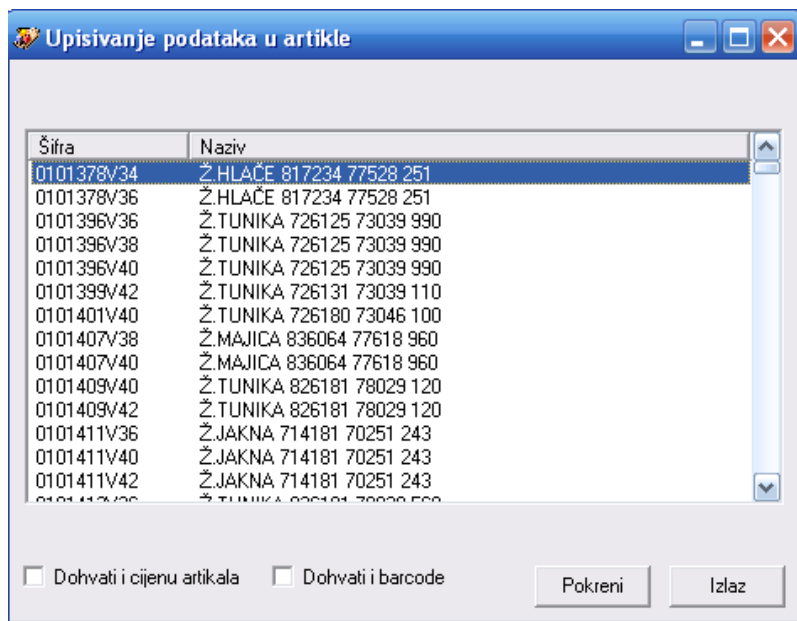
Upisivanje podataka u artikle

| Šifra | Naziv |
|---|---|
| 0101378V34 | Ž.HLAČE 817234 77528 251 |
| 0101378V36 | Ž.HLAČE 817234 77528 251 |
| 0101396V36 | Ž.TUNIKA 726125 73039 990 |
| 0101396V38 | Ž.TUNIKA 726125 73039 990 |
| 0101396V40 | Ž.TUNIKA 726125 73039 990 |
| 0101399V42 | Ž.TUNIKA 726131 73039 110 |
| 0101401V40 | Ž.TUNIKA 726180 73046 100 |
| 0101407V38 | Ž.MAJICA 836064 77618 960 |
| 0101407V40 | Ž.MAJICA 836064 77618 960 |
| 0101409V40 | Ž.TUNIKA 826181 78029 120 |
| 0101409V42 | Ž.TUNIKA 826181 78029 120 |
| 0101411V36 | Ž.JAKNA 714181 70251 243 |
| 0101411V40 | Ž.JAKNA 714181 70251 243 |
| 0101411V42 | Ž.JAKNA 714181 70251 243 |
| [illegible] | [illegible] |

Dohvati i cijenu artikala
Dohvati i barcode
Pokreni
Izlaz